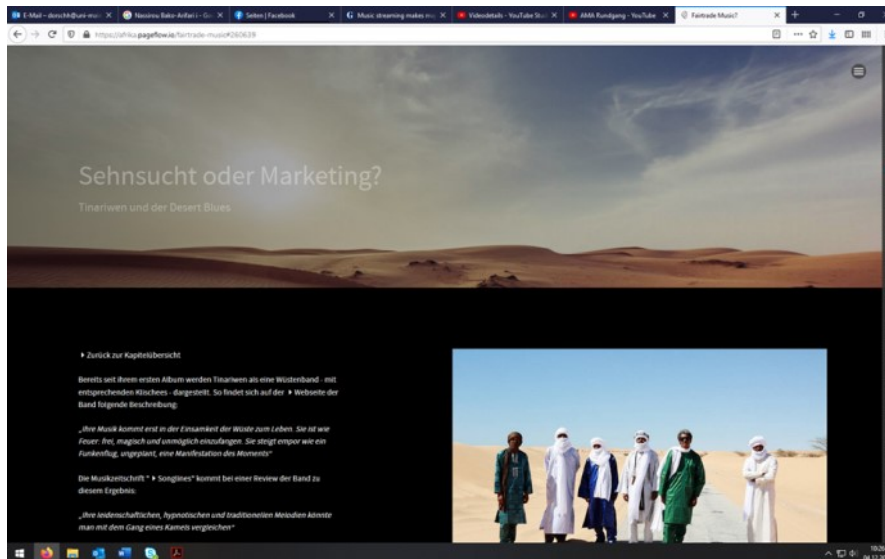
E-Mail – donsch@uni-mu | Nassirou Bako-Arifari – | Seiten | Facebook | Music streaming makes m | Videodetails - YouTube St | AMA Rundgang - YouTube | Fairtrade Music?

https://afrika.pageflow.io/fairtrade-music#260639

Sehnsucht oder Marketing?

Tinariwen und der Desert Blues

▸ Zurück zur Kapitelübersicht

Bereits seit ihrem ersten Album werden Tinariwen als eine Wüstenband - mit entsprechenden Klischees - dargestellt. So findet sich auf der ▸ Webseite der Band folgende Beschreibung:

„Ihre Musik kommt erst in der Einsamkeit der Wüste zum Leben. Sie ist wie Feuer: frei, magisch und unmöglich einzufangen. Sie steigt empor wie ein Funkenflug, ungeplant, eine Manifestation des Moments"

Die Musikzeitschrift " ▸ Songlines" kommt bei einer Review der Band zu diesem Ergebnis:

„Ihre leidenschaftlichen, hypnotischen und traditionellen Melodien könnte man mit dem Gang eines Kamels vergleichen"

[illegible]